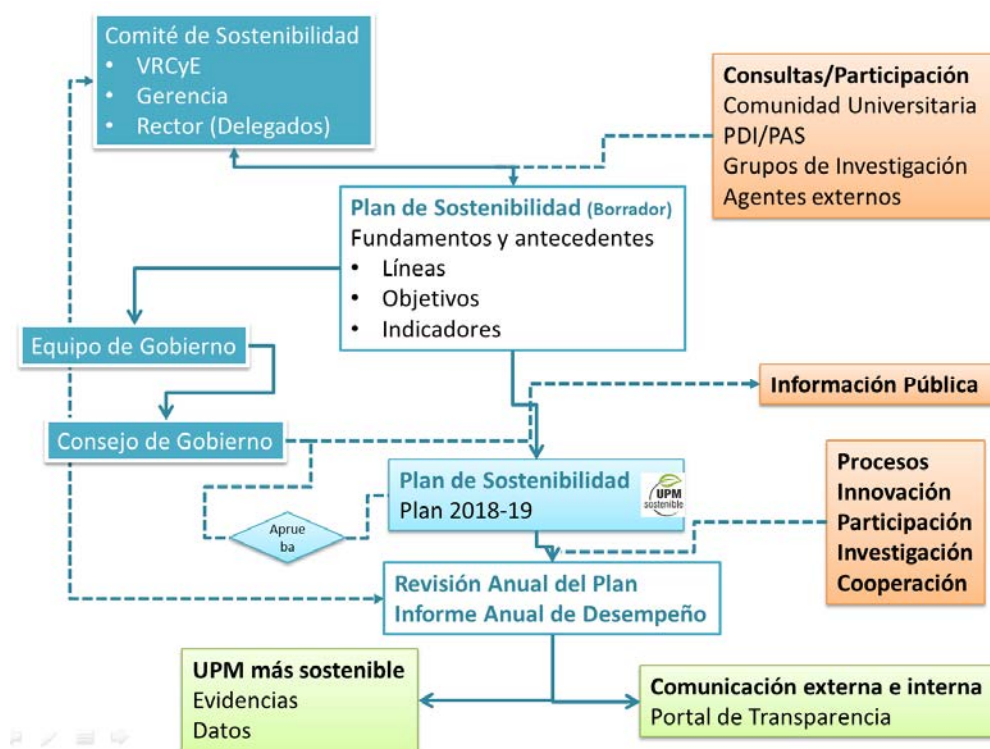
Comité de Sostenibilidad
• VRCyE
• Gerencia
• Rector (Delegados)

Consultas/Participación
Comunidad Universitaria
PDI/PAS
Grupos de Investigación
Agentes externos

Plan de Sostenibilidad (Borrador)
Fundamentos y antecedentes
• Líneas
• Objetivos
• Indicadores

Equipo de Gobierno

Consejo de Gobierno

Información Pública

Plan de Sostenibilidad
Plan 2018-19

UPM sostenible

Aprueba

Procesos
Innovación
Participación
Investigación
Cooperación

Revisión Anual del Plan
Informe Anual de Desempeño

UPM más sostenible
Evidencias
Datos

Comunicación externa e interna
Portal de Transparencia